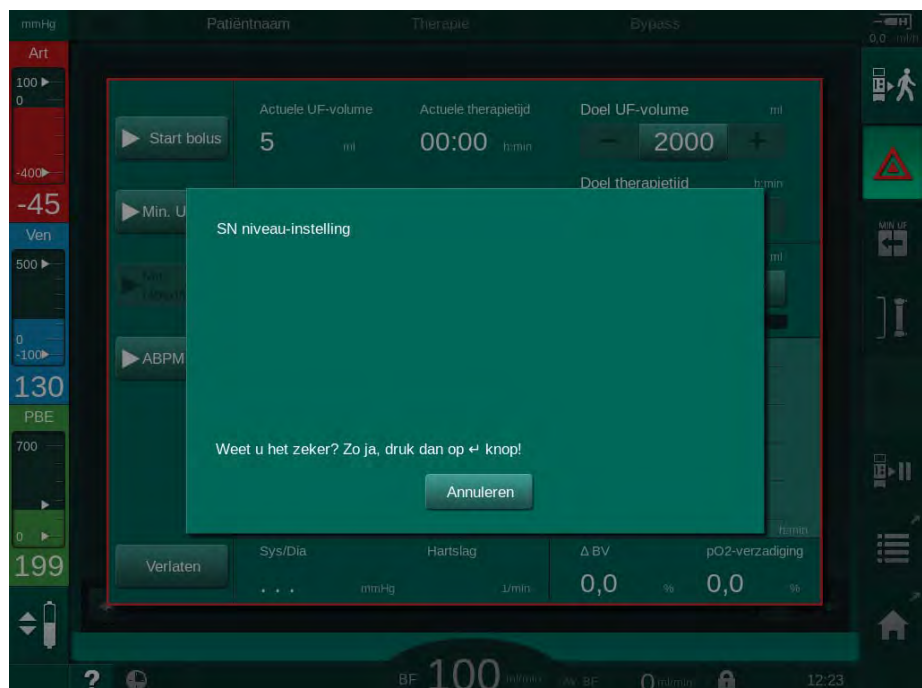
mmHg
Patiëntnaam
Therapie
Bypass
0,0 ml/h
Art
100
0
-400
-45
Ven
500
0
-100
130
PBE
700
0
199

Start bolus
Actuele UF-volume
5 ml
Actuele therapietijd
00:00 h:min
Doel UF-volume ml
− 2000 +
Doel therapietijd h:min
Min. U
ml
ABPM

SN niveau-instelling

Weet u het zeker? Zo ja, druk dan op ↵ knop!

Annuleren

h:min
Verlaten
Sys/Dia
... mmHg
Hartslag
1/min
Δ BV
0,0 %
pO2-verzadiging
0,0 %

MIN UF

?
BF 100 ml/min
Art. BF
0 ml/min
12:23